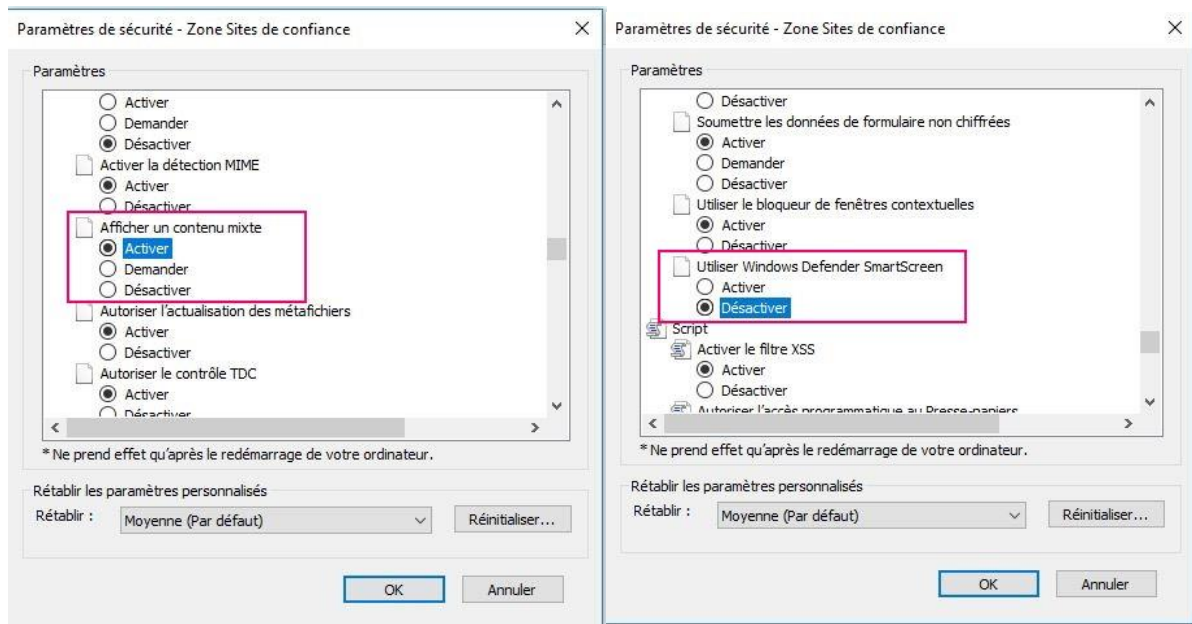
Paramètres de sécurité - Zone Sites de confiance

Paramètres

Activer
Demander
Désactiver
Activer la détection MIME
Activer
Désactiver
Afficher un contenu mixte
Activer
Demander
Désactiver
Autoriser l'actualisation des métafichiers
Activer
Désactiver
Autoriser le contrôle TDC
Activer
Désactiver

* Ne prend effet qu'après le redémarrage de votre ordinateur.

Rétablir les paramètres personnalisés
Rétablir : Moyenne (Par défaut) Réinitialiser...

OK Annuler

Paramètres de sécurité - Zone Sites de confiance

Paramètres

Désactiver
Soumettre les données de formulaire non chiffrées
Activer
Demander
Désactiver
Utiliser le bloqueur de fenêtres contextuelles
Activer
Désactiver
Utiliser Windows Defender SmartScreen
Activer
Désactiver
Script
Activer le filtre XSS
Activer
Désactiver
Autoriser l'accès programmatique au Presse-papiers

* Ne prend effet qu'après le redémarrage de votre ordinateur.

Rétablir les paramètres personnalisés
Rétablir : Moyenne (Par défaut) Réinitialiser...

OK Annuler